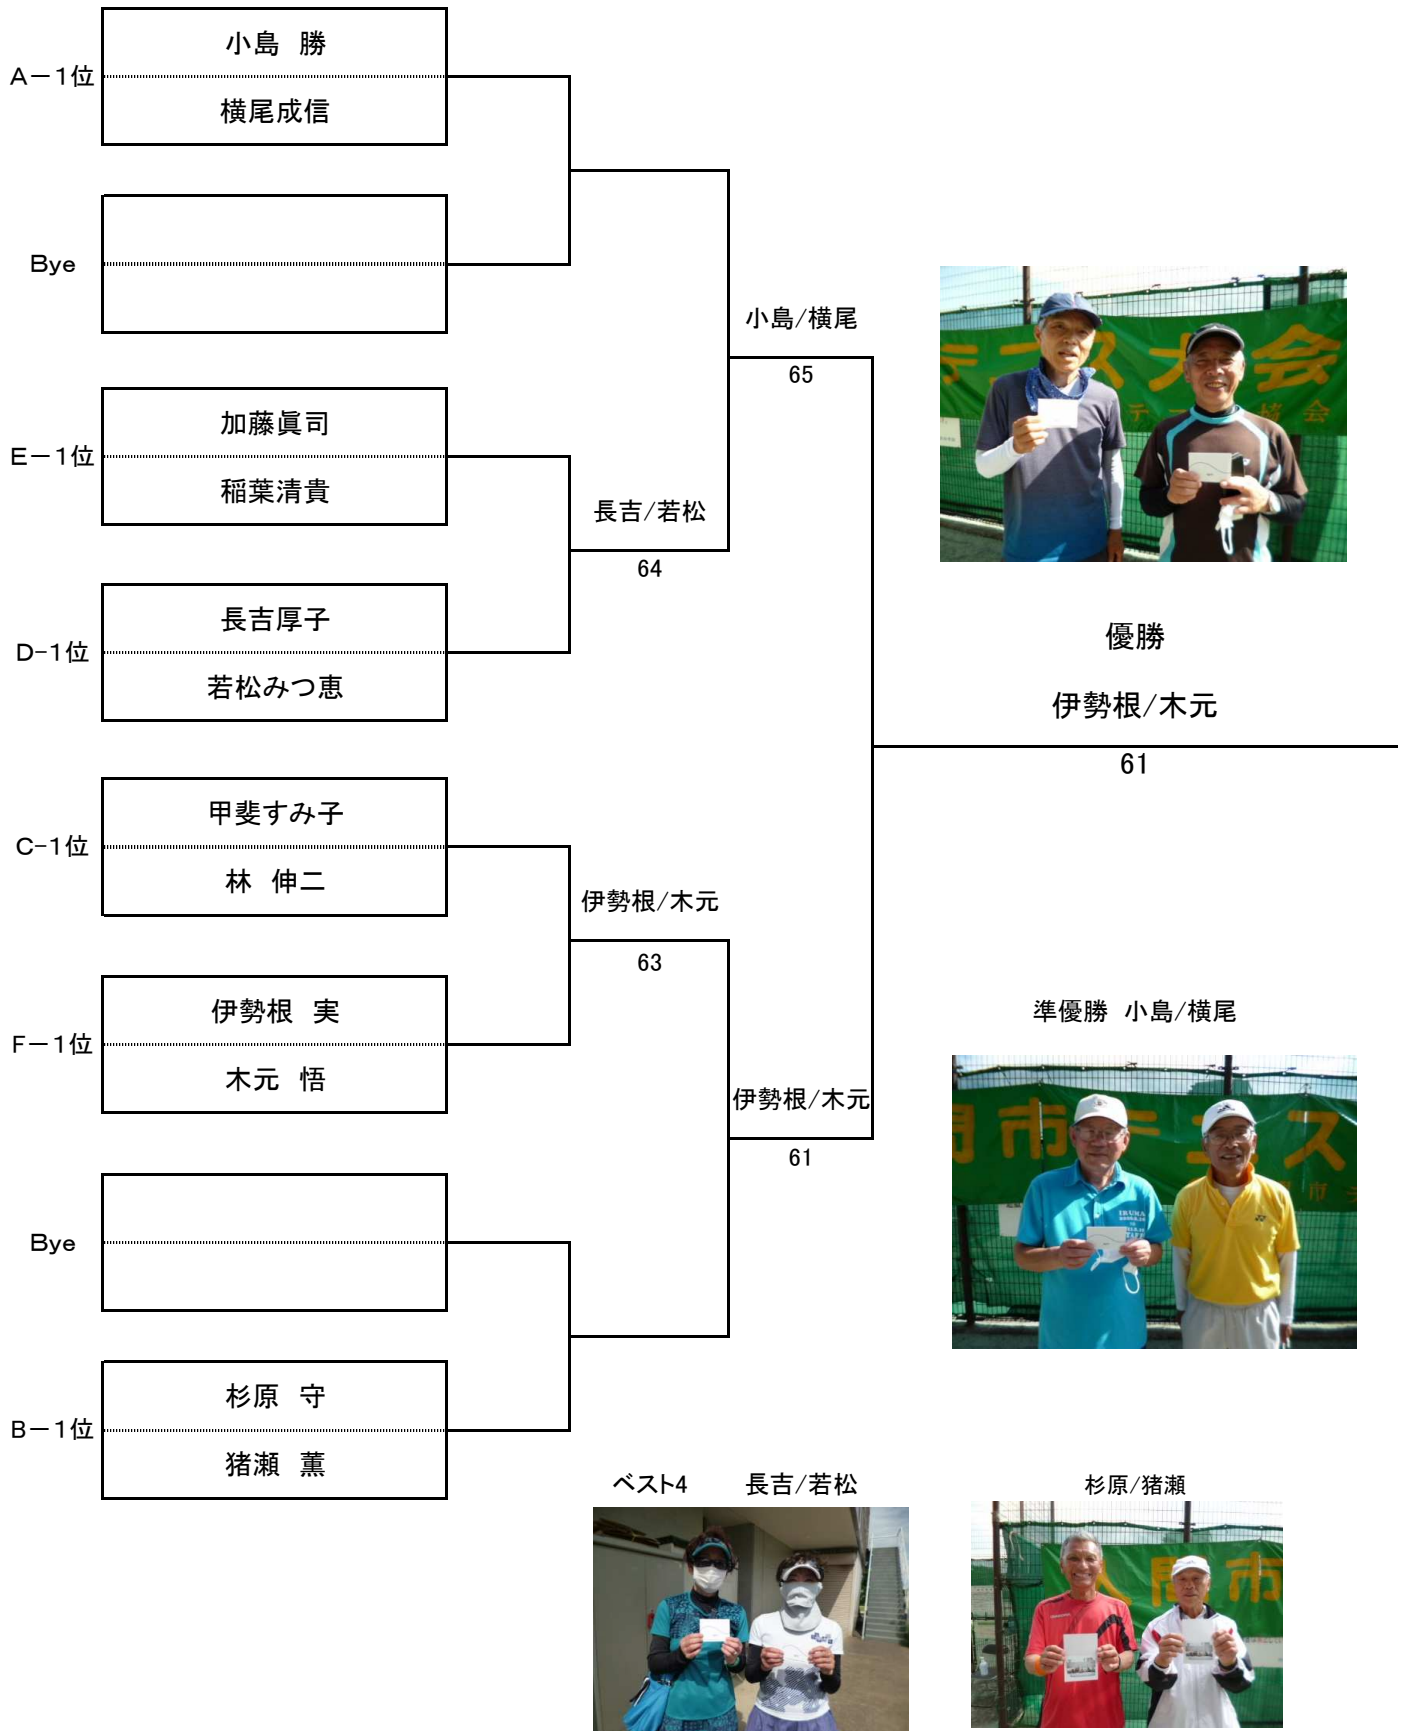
A−1位
小島　勝
横尾成信

Bye

E−1位
加藤眞司
稲葉清貴

D−1位
長吉厚子
若松みつ恵

C−1位
甲斐すみ子
林　伸二

F−1位
伊勢根　実
木元　悟

Bye

B−1位
杉原　守
猪瀬　薫

小島/横尾
65

長吉/若松
64

伊勢根/木元
63

伊勢根/木元
61

優勝
伊勢根/木元
61

準優勝　小島/横尾

ベスト4　長吉/若松

杉原/猪瀬